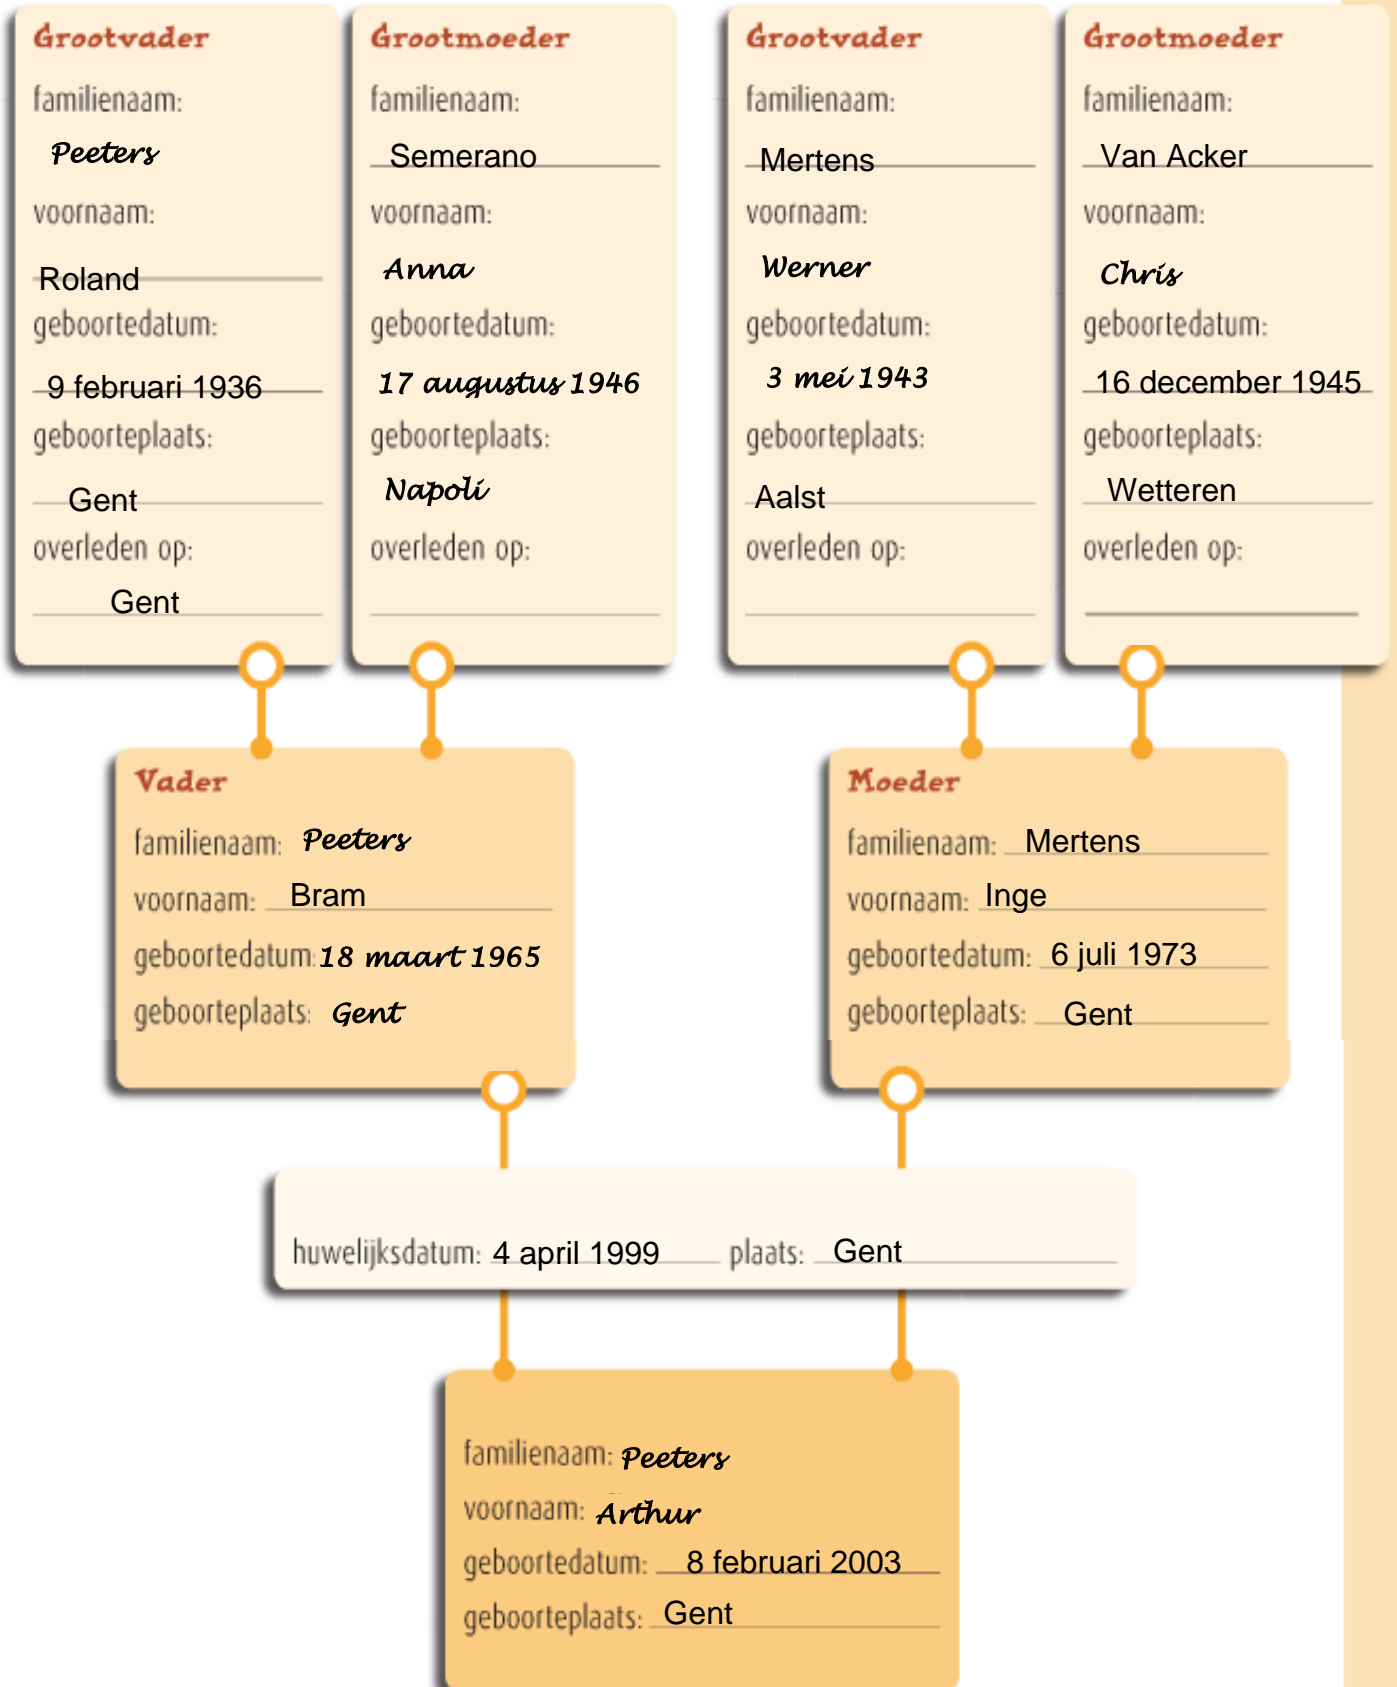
Grootvader
familienaam: Peeters
voornaam: Roland
geboortedatum: 9 februari 1936
geboorteplaats: Gent
overleden op: Gent

Grootmoeder
familienaam: Semerano
voornaam: Anna
geboortedatum: 17 augustus 1946
geboorteplaats: Napoli
overleden op:

Grootvader
familienaam: Mertens
voornaam: Werner
geboortedatum: 3 mei 1943
geboorteplaats: Aalst
overleden op:

Grootmoeder
familienaam: Van Acker
voornaam: Chris
geboortedatum: 16 december 1945
geboorteplaats: Wetteren
overleden op:

Vader
familienaam: Peeters
voornaam: Bram
geboortedatum: 18 maart 1965
geboorteplaats: Gent

Moeder
familienaam: Mertens
voornaam: Inge
geboortedatum: 6 juli 1973
geboorteplaats: Gent

huwelijksdatum: 4 april 1999 plaats: Gent

familienaam: Peeters
voornaam: Arthur
geboortedatum: 8 februari 2003
geboorteplaats: Gent